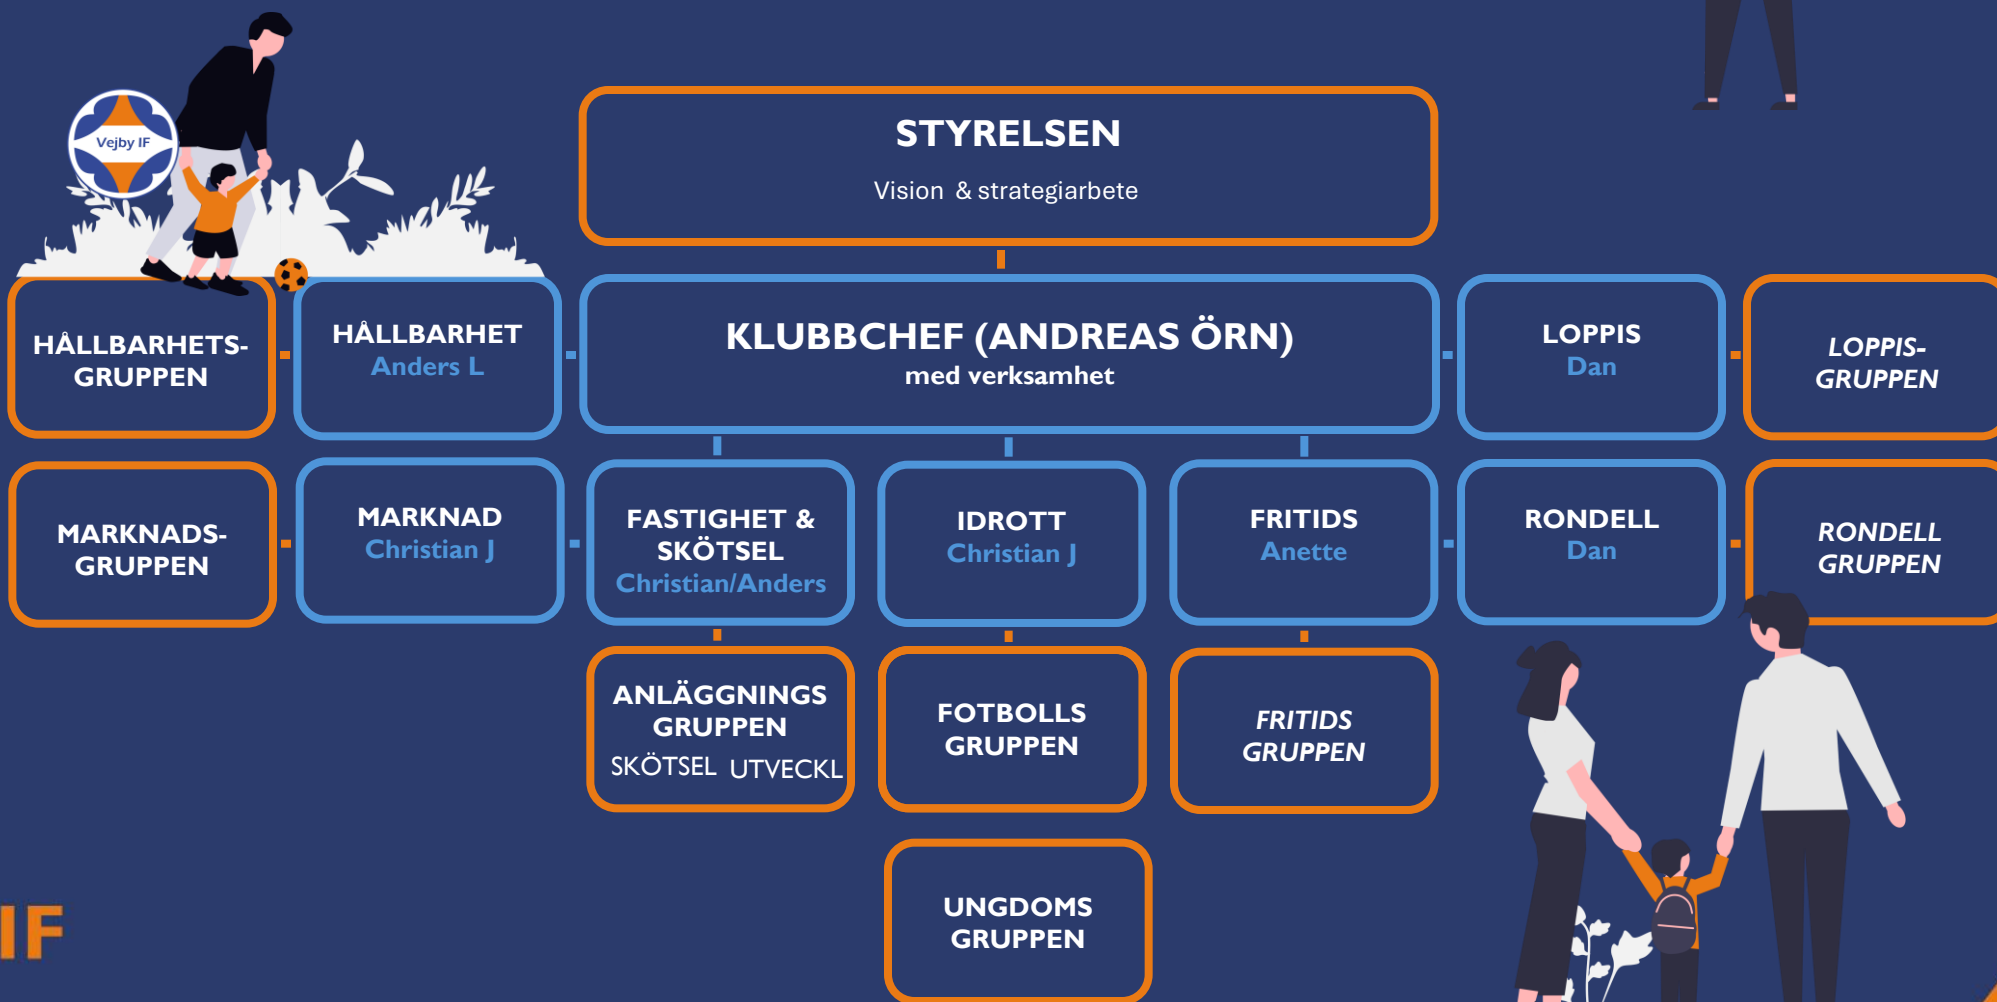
Vejby IF

STYRELSEN

Vision & strategiarbete

HÅLLBARHETS-GRUPPEN

HÅLLBARHET
Anders L

KLUBBCHEF (ANDREAS ÖRN)
med verksamhet

LOPPIS
Dan

LOPPIS-GRUPPEN

MARKNADS-GRUPPEN

MARKNAD
Christian J

FASTIGHET & SKÖTSEL
Christian/Anders

IDROTT
Christian J

FRITIDS
Anette

RONDELL
Dan

RONDELL GRUPPEN

ANLÄGGNINGS GRUPPEN
SKÖTSEL UTVECKL

FOTBOLLS GRUPPEN

FRITIDS GRUPPEN

UNGDOMS GRUPPEN

IF